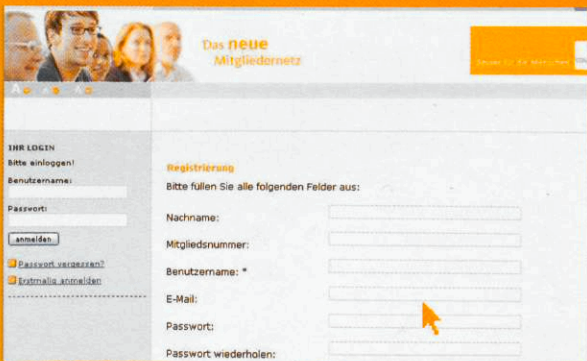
Das neue Mitgliedernetz

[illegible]

A A A

IHR LOGIN
Bitte einloggen!
Benutzername:
Passwort:
anmelden
Passwort vergessen?
Erstmalig anmelden

Registrierung
Bitte füllen Sie alle folgenden Felder aus:
Nachname:
Mitgliedsnummer:
Benutzername: *
E-Mail:
Passwort:
Passwort wiederholen: